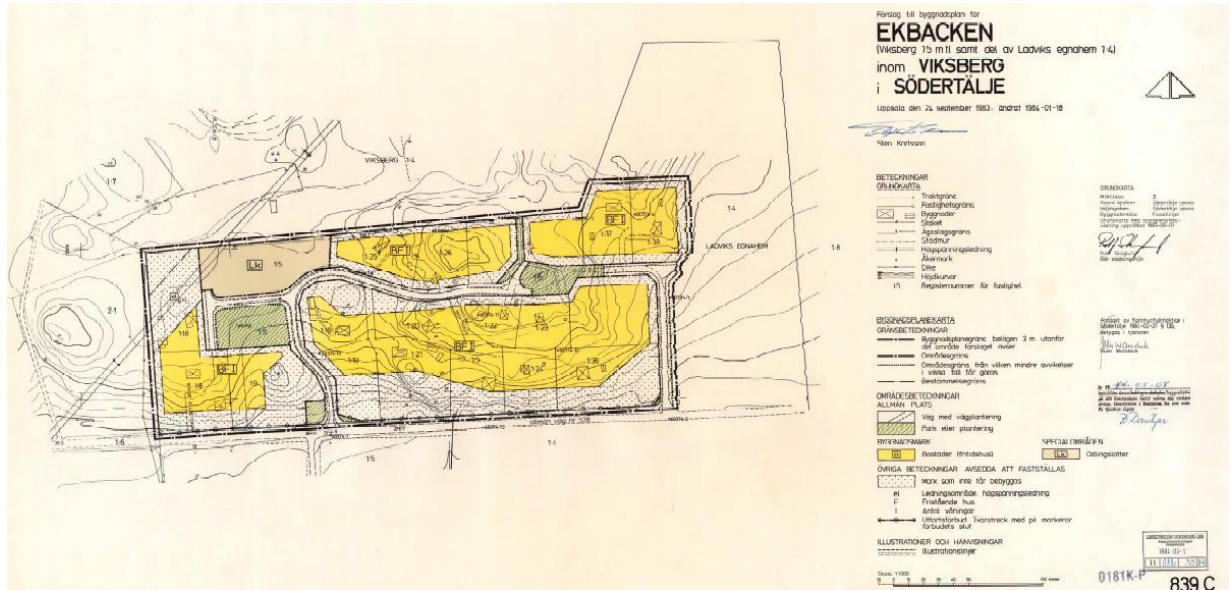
Förslag till byggnadsplan för
EKBACKEN
(Viksberg 1:5 m fl samt del av Ladviks egnahem 1:4)
inom VIKSBERG
i SÖDERTÄLJE

Uppsala den 24 september 1983; ändrat 1984-01-18

Sten Karlsson

BETECKNINGAR
GRUNDKARTA
Traktgräns
Fastighetsgräns
Byggnader
Staket
Ägoslagsgräns
Stödmur
Högspänningsledning
Åkermark
Diken
Höjdkurvor
1:5 Registernummer för fastighet

GRUNDKARTA
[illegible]

BYGGNADSPLANEKARTA
GRÄNSBETECKNINGAR
Byggnadsplanegräns belägen 3 m utanför det område förslaget avser
Områdesgräns
Områdesgräns från vilken mindre avvikelser i vissa fall får göras
Bestämmelsegräns

Antaget av Kommunfullmäktige i Södertälje 1984-02-27 § 130.
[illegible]

OMRÅDESBETECKNINGAR
ALLMÄN PLATS
Väg med vägplantering
Park eller plantering

BYGGNADSMARK
B Bostäder (fritidshus)
SPECIALOMRÅDEN
Lk Odlingslotter

ÖVRIGA BETECKNINGAR AVSEDDA ATT FASTSTÄLLAS
Mark som inte får bebyggas
Ledningsområde, högspänningsledning
F Friliggande hus
I Antal våningar
Utfartsförbud. Tvärstreck med pil markerar förbudets slut

ILLUSTRATIONER OCH HÄNVISNINGAR
Illustrationslinjer

Skala 1:1000

VIKSBERG 1:4
LADVIKS EGNAHEM
Lk 1:5
BF I
allmän väg nr 578
1:7 2:1 1:6 1:5 1:4 1:8

1984-03-1
0181K-P
839 C